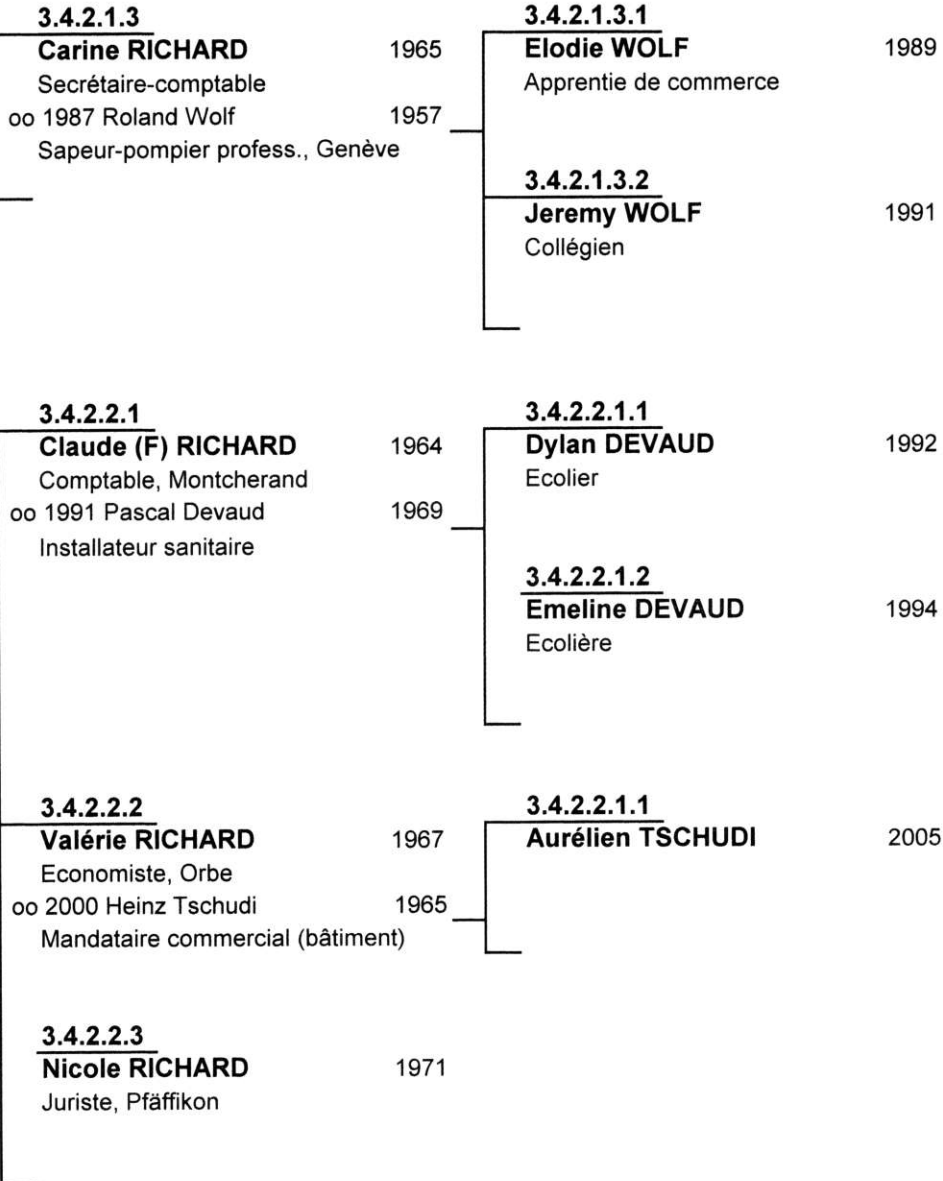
3.4.2.1.3
Carine RICHARD 1965
Secrétaire-comptable
oo 1987 Roland Wolf 1957
Sapeur-pompier profess., Genève

3.4.2.1.3.1
Elodie WOLF 1989
Apprentie de commerce

3.4.2.1.3.2
Jeremy WOLF 1991
Collégien

3.4.2.2.1
Claude (F) RICHARD 1964
Comptable, Montcherand
oo 1991 Pascal Devaud 1969
Installateur sanitaire

3.4.2.2.1.1
Dylan DEVAUD 1992
Ecolier

3.4.2.2.1.2
Emeline DEVAUD 1994
Ecolière

3.4.2.2.2
Valérie RICHARD 1967
Economiste, Orbe
oo 2000 Heinz Tschudi 1965
Mandataire commercial (bâtiment)

3.4.2.2.1.1
Aurélien TSCHUDI 2005

3.4.2.2.3
Nicole RICHARD 1971
Juriste, Pfäffikon